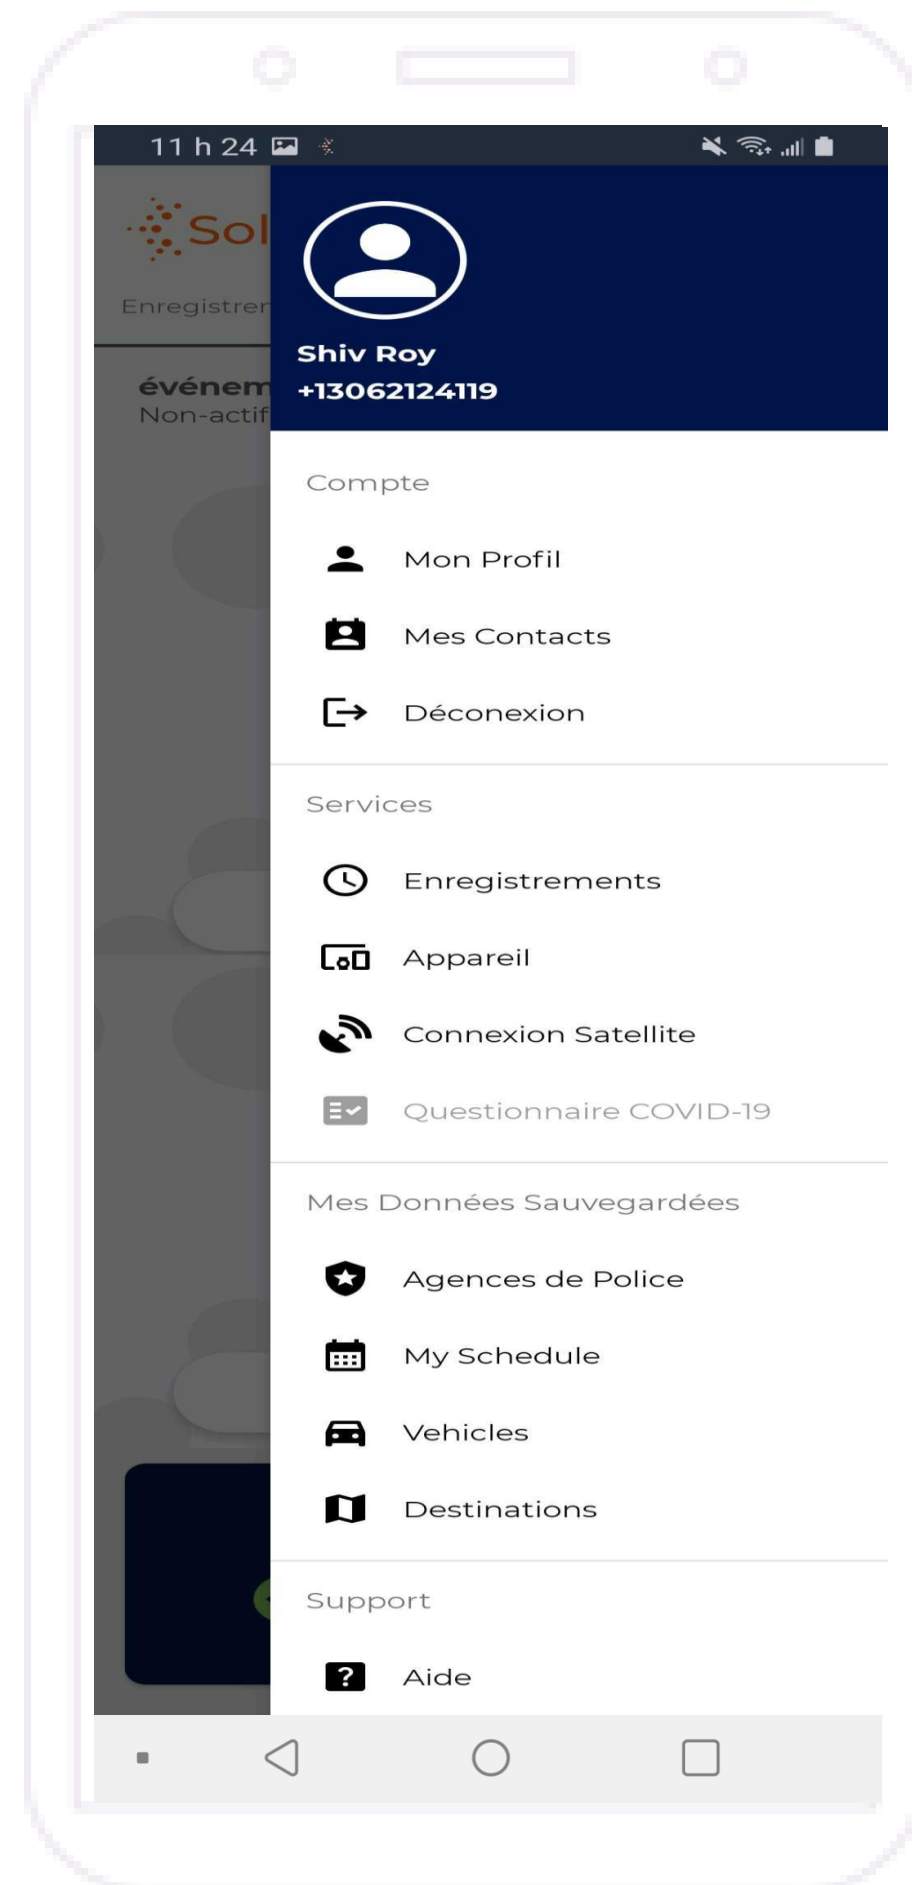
11 h 24

Sol

Enregistrer

événem
Non-actif

Shiv Roy
+13062124119

Compte

Mon Profil

Mes Contacts

Déconexion

Services

Enregistrements

Appareil

Connexion Satellite

Questionnaire COVID-19

Mes Données Sauvegardées

Agences de Police

My Schedule

Vehicles

Destinations

Support

Aide